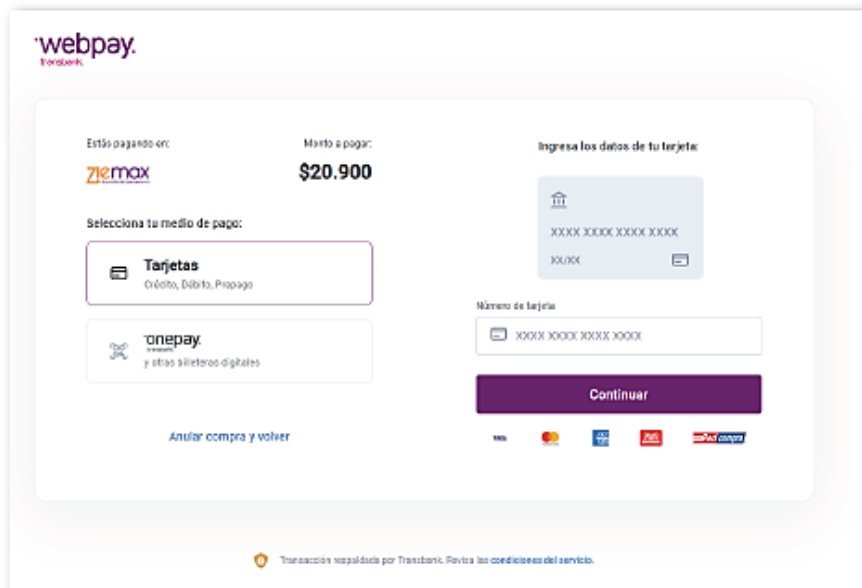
webpay.
Transbank

Estás pagando en:
ziemax

Monto a pagar:
$20.900

Selecciona tu medio de pago:

Tarjetas
Crédito, Débito, Prepago

onepay
y otras billeteras digitales

Anular compra y volver

Ingresa los datos de tu tarjeta:

XXXX XXXX XXXX XXXX
XX/XX

Número de tarjeta
XXXX XXXX XXXX XXXX

Continuar

VISA
RedCompra

Transacción respaldada por Transbank. Revisa las condiciones del servicio.